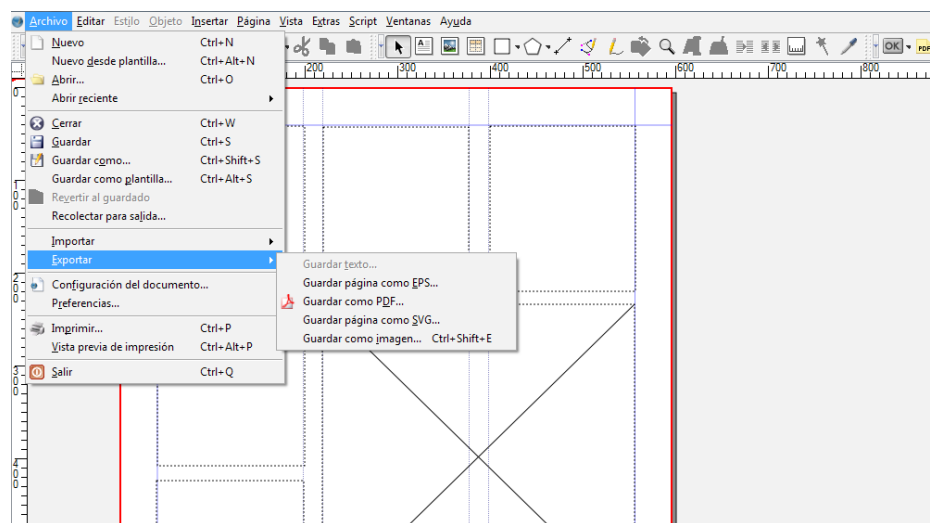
Archivo Editar Estilo Objeto Insertar Página Vista Extras Script Ventanas Ayuda

OK

200 300 400 500 600 700 800

Nuevo Ctrl+N
Nuevo desde plantilla... Ctrl+Alt+N
Abrir... Ctrl+O
Abrir reciente
Cerrar Ctrl+W
Guardar Ctrl+S
Guardar como... Ctrl+Shift+S
Guardar como plantilla... Ctrl+Alt+S
Revertir al guardado
Recolectar para salida...
Importar
Exportar
Configuración del documento...
Preferencias...
Imprimir... Ctrl+P
Vista previa de impresión Ctrl+Alt+P
Salir Ctrl+Q

Guardar texto...
Guardar página como EPS...
Guardar como PDF...
Guardar página como SVG...
Guardar como imagen... Ctrl+Shift+E